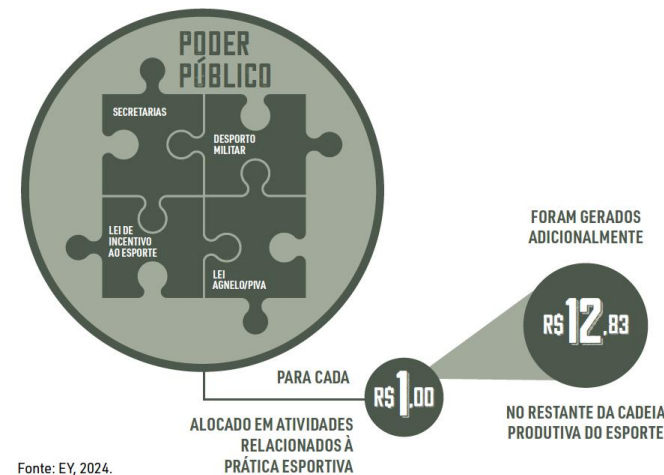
PODER PÚBLICO

SECRETARIAS

DESPORTO MILITAR

LEI DE INCENTIVO AO ESPORTE

LEI AGNELO/PIVA

FORAM GERADOS ADICIONALMENTE

R$ 12,83

PARA CADA

R$ 1,00

ALOCADO EM ATIVIDADES RELACIONADOS À PRÁTICA ESPORTIVA

NO RESTANTE DA CADEIA PRODUTIVA DO ESPORTE

Fonte: EY, 2024.